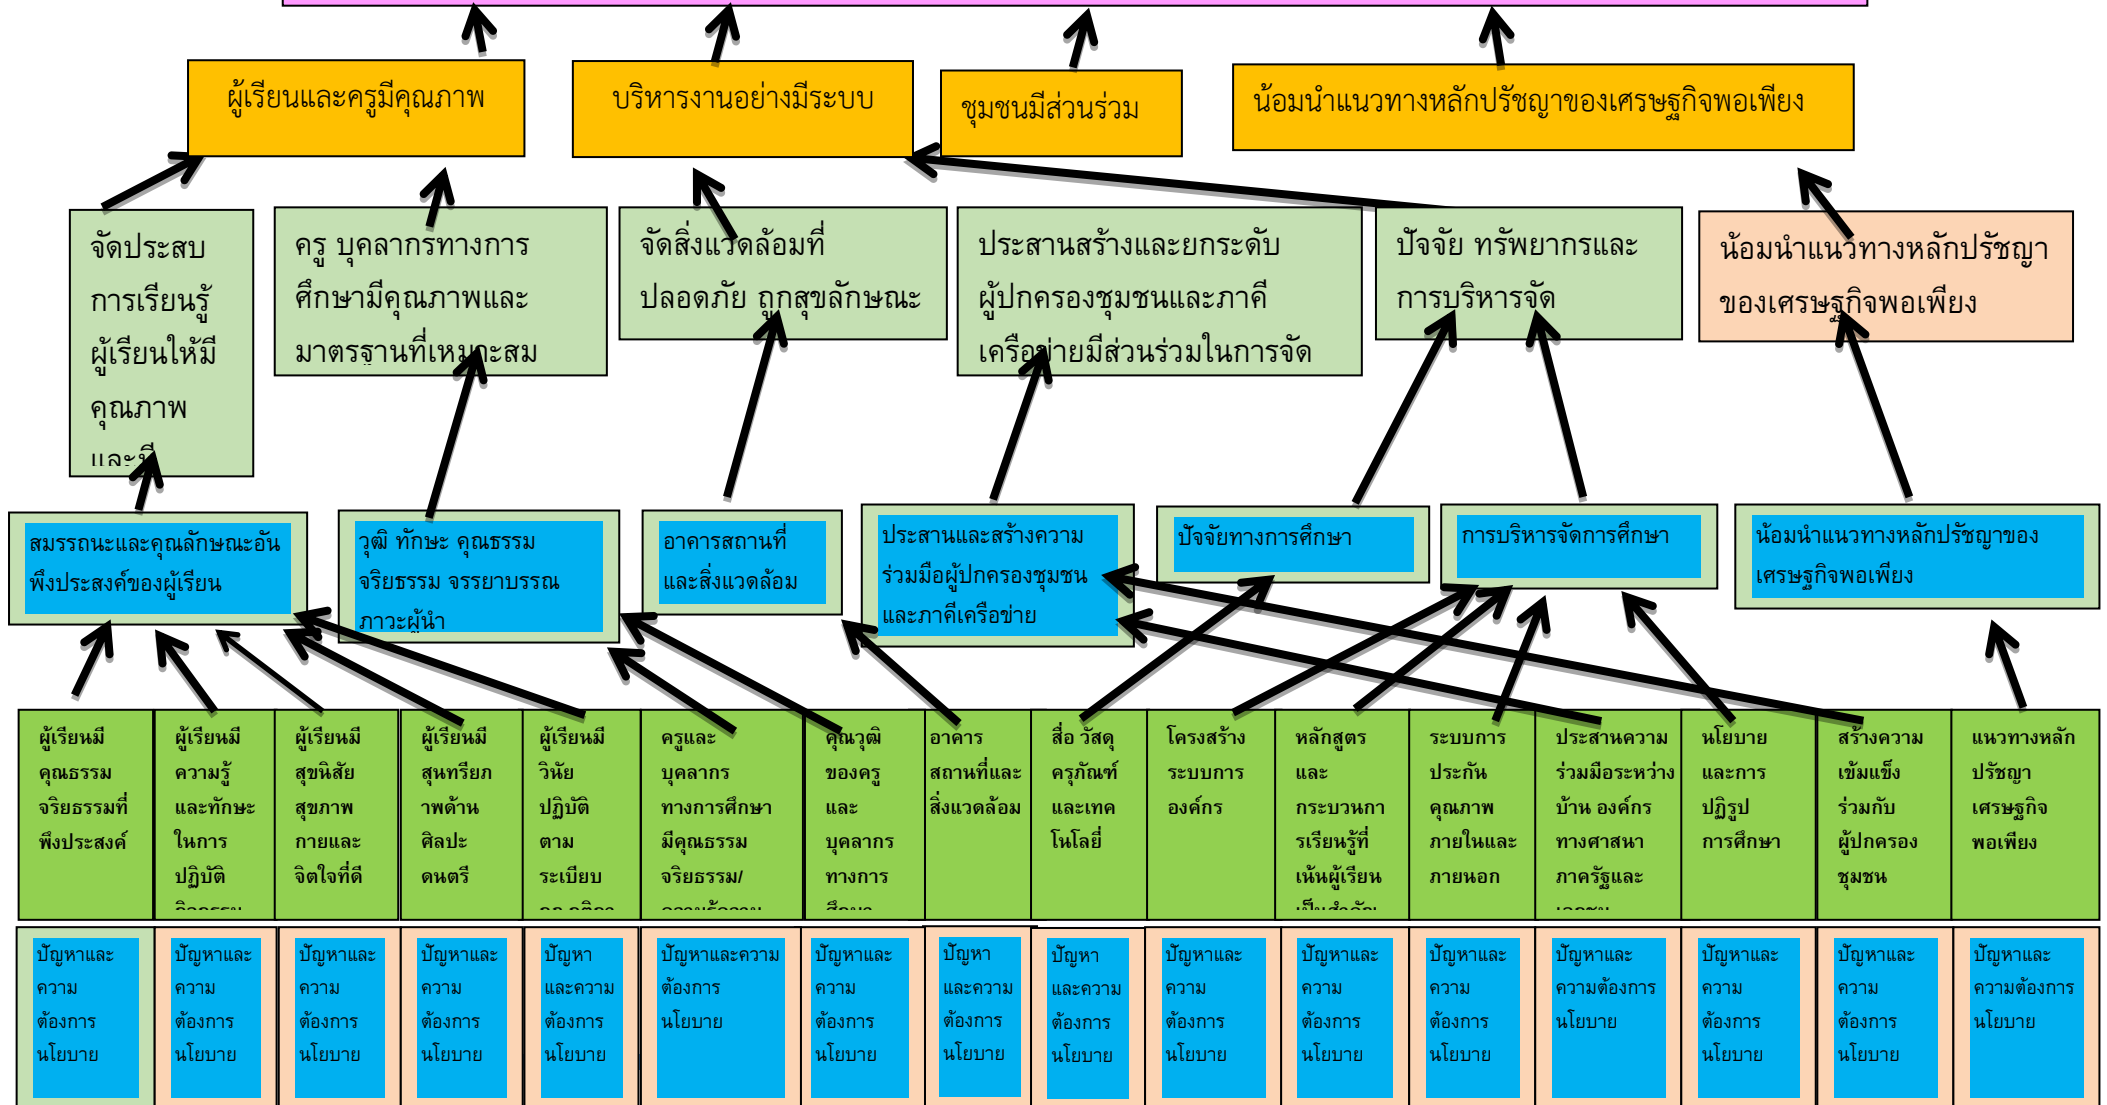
ผู้เรียนและครูมีคุณภาพ

บริหารงานอย่างมีระบบ

ชุมชนมีส่วนร่วม

น้อมนำแนวทางหลักปรัชญาของเศรษฐกิจพอเพียง

จัดประสบการเรียนรู้ผู้เรียนให้มีคุณภาพและมี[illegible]

ครู บุคลากรทางการศึกษามีคุณภาพและมาตรฐานที่เหมาะสม

จัดสิ่งแวดล้อมที่ปลอดภัย ถูกสุขลักษณะ

ประสานสร้างและยกระดับผู้ปกครองชุมชนและภาคีเครือข่ายมีส่วนร่วมในการจัด

ปัจจัย ทรัพยากรและการบริหารจัด

น้อมนำแนวทางหลักปรัชญาของเศรษฐกิจพอเพียง

สมรรถนะและคุณลักษณะอันพึงประสงค์ของผู้เรียน

วุฒิ ทักษะ คุณธรรม จริยธรรม จรรยาบรรณ ภาวะผู้นำ

อาคารสถานที่และสิ่งแวดล้อม

ประสานและสร้างความร่วมมือผู้ปกครองชุมชนและภาคีเครือข่าย

ปัจจัยทางการศึกษา

การบริหารจัดการศึกษา

น้อมนำแนวทางหลักปรัชญาของเศรษฐกิจพอเพียง

ผู้เรียนมีคุณธรรมจริยธรรมที่พึงประสงค์

ผู้เรียนมีความรู้และทักษะในการปฏิบัติ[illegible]

ผู้เรียนมีสุขนิสัยสุขภาพกายและจิตใจที่ดี

ผู้เรียนมีสุนทรียภาพด้านศิลปะดนตรี

ผู้เรียนมีวินัยปฏิบัติตามระเบียบ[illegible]

ครูและบุคลากรทางการศึกษามีคุณธรรมจริยธรรม/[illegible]

คุณวุฒิของครูและบุคลากรทางการ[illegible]

อาคารสถานที่และสิ่งแวดล้อม

สื่อ วัสดุ ครุภัณฑ์และเทคโนโลยี

โครงสร้างระบบการองค์กร

หลักสูตรและกระบวนการเรียนรู้ที่เน้นผู้เรียน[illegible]

ระบบการประกันคุณภาพภายในและภายนอก

ประสานความร่วมมือระหว่างบ้าน องค์กรทางศาสนา ภาครัฐและ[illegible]

นโยบายและการปฏิรูปการศึกษา

สร้างความเข้มแข็งร่วมกับผู้ปกครองชุมชน

แนวทางหลักปรัชญาเศรษฐกิจพอเพียง

ปัญหาและความต้องการนโยบาย

ปัญหาและความต้องการนโยบาย

ปัญหาและความต้องการนโยบาย

ปัญหาและความต้องการนโยบาย

ปัญหาและความต้องการนโยบาย

ปัญหาและความต้องการนโยบาย

ปัญหาและความต้องการนโยบาย

ปัญหาและความต้องการนโยบาย

ปัญหาและความต้องการนโยบาย

ปัญหาและความต้องการนโยบาย

ปัญหาและความต้องการนโยบาย

ปัญหาและความต้องการนโยบาย

ปัญหาและความต้องการนโยบาย

ปัญหาและความต้องการนโยบาย

ปัญหาและความต้องการนโยบาย

ปัญหาและความต้องการนโยบาย